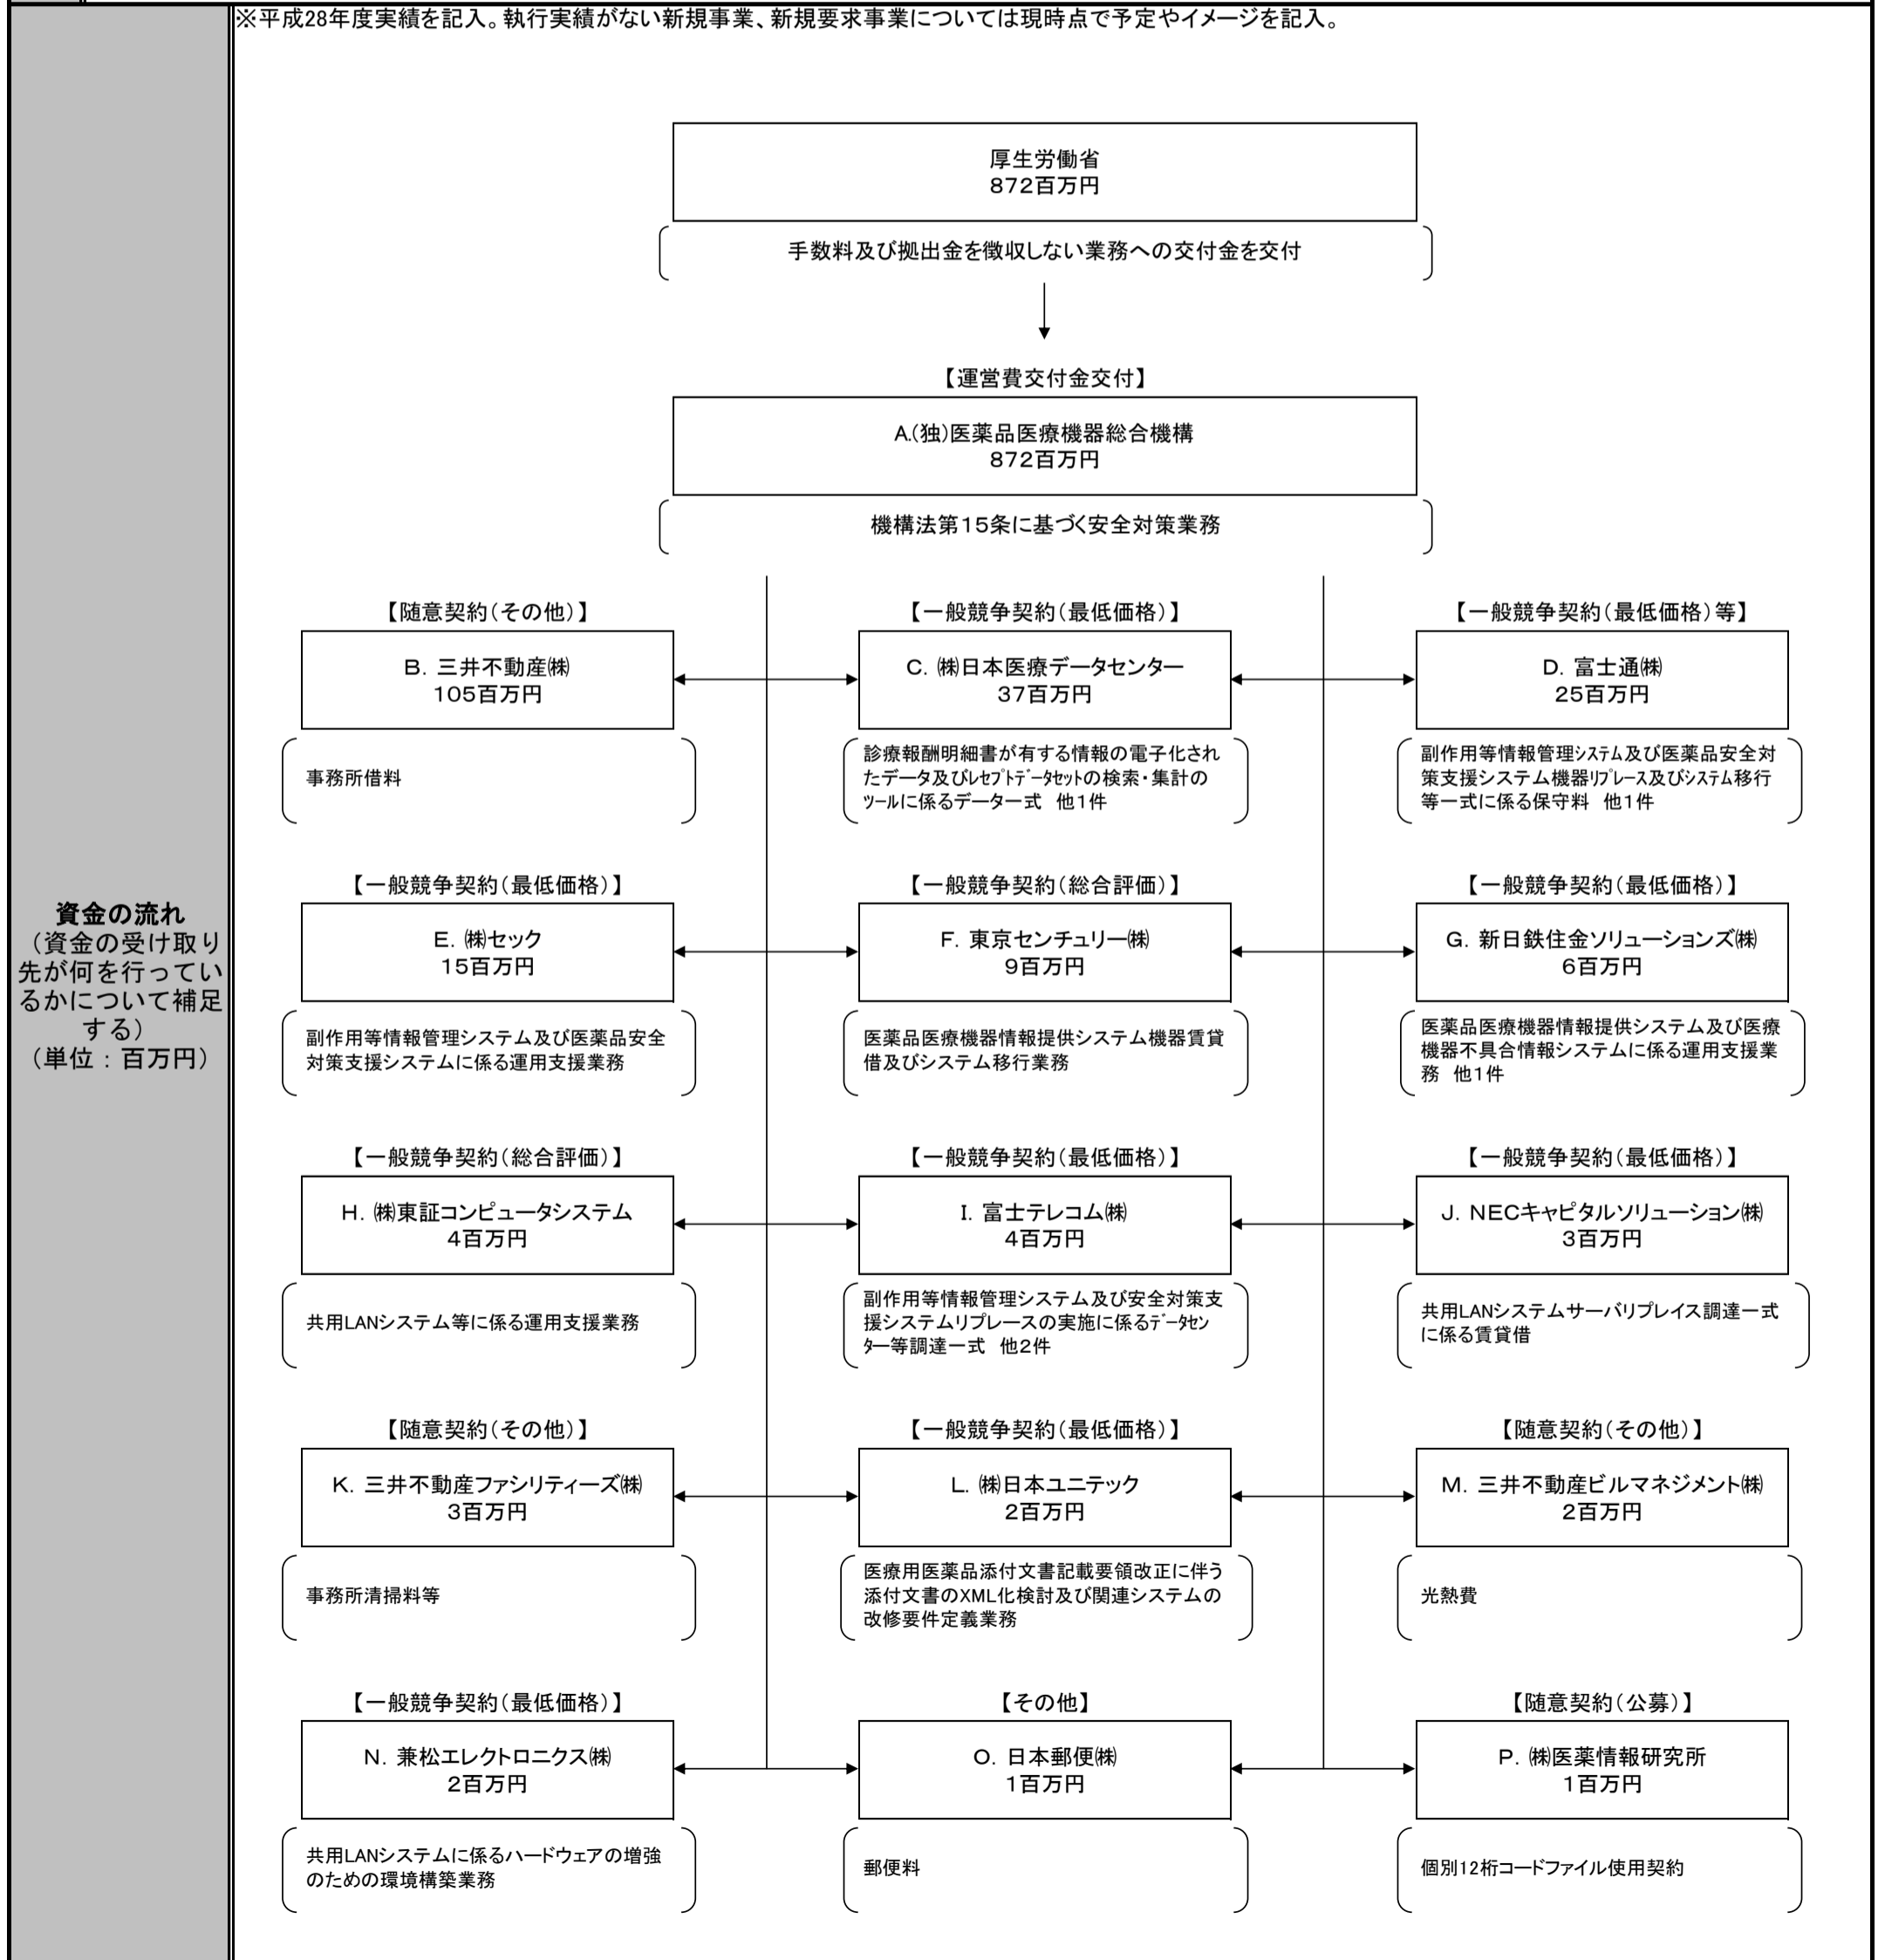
資金の流れ
（資金の受け取り先が何を行っているかについて補足する）
（単位：百万円）

※平成28年度実績を記入。執行実績がない新規事業、新規要求事業については現時点で予定やイメージを記入。

厚生労働省
872百万円

手数料及び拠出金を徴収しない業務への交付金を交付

【運営費交付金交付】
A.(独)医薬品医療機器総合機構
872百万円

機構法第15条に基づく安全対策業務

【随意契約（その他）】
B. 三井不動産㈱
105百万円

事務所借料

【一般競争契約（最低価格）】
C. ㈱日本医療データセンター
37百万円

診療報酬明細書が有する情報の電子化されたデータ及びﾚｾﾌﾟﾄﾃﾞｰﾀｾｯﾄの検索・集計のﾂｰﾙに係るデーター式　他1件

【一般競争契約（最低価格）等】
D. 富士通㈱
25百万円

副作用等情報管理ｼｽﾃﾑ及び医薬品安全対策支援システム機器ﾘﾌﾟﾚｰｽ及びｼｽﾃﾑ移行等一式に係る保守料　他1件

【一般競争契約（最低価格）】
E. ㈱セック
15百万円

副作用等情報管理システム及び医薬品安全対策支援システムに係る運用支援業務

【一般競争契約（総合評価）】
F. 東京センチュリー㈱
9百万円

医薬品医療機器情報提供システム機器賃貸借及びシステム移行業務

【一般競争契約（最低価格）】
G. 新日鉄住金ソリューションズ㈱
6百万円

医薬品医療機器情報提供システム及び医療機器不具合情報システムに係る運用支援業務　他1件

【一般競争契約（総合評価）】
H. ㈱東証コンピュータシステム
4百万円

共用LANシステム等に係る運用支援業務

【一般競争契約（最低価格）】
I. 富士テレコム㈱
4百万円

副作用等情報管理システム及び安全対策支援システムリプレースの実施に係るﾃﾞｰﾀｾﾝﾀｰ等調達一式　他2件

【一般競争契約（最低価格）】
J. NECキャピタルソリューション㈱
3百万円

共用LANシステムサーバリプレイス調達一式に係る賃貸借

【随意契約（その他）】
K. 三井不動産ファシリティーズ㈱
3百万円

事務所清掃料等

【一般競争契約（最低価格）】
L. ㈱日本ユニテック
2百万円

医療用医薬品添付文書記載要領改正に伴う添付文書のXML化検討及び関連システムの改修要件定義業務

【随意契約（その他）】
M. 三井不動産ビルマネジメント㈱
2百万円

光熱費

【一般競争契約（最低価格）】
N. 兼松エレクトロニクス㈱
2百万円

共用LANシステムに係るハードウェアの増強のための環境構築業務

【その他】
O. 日本郵便㈱
1百万円

郵便料

【随意契約（公募）】
P. ㈱医薬情報研究所
1百万円

個別12桁コードファイル使用契約